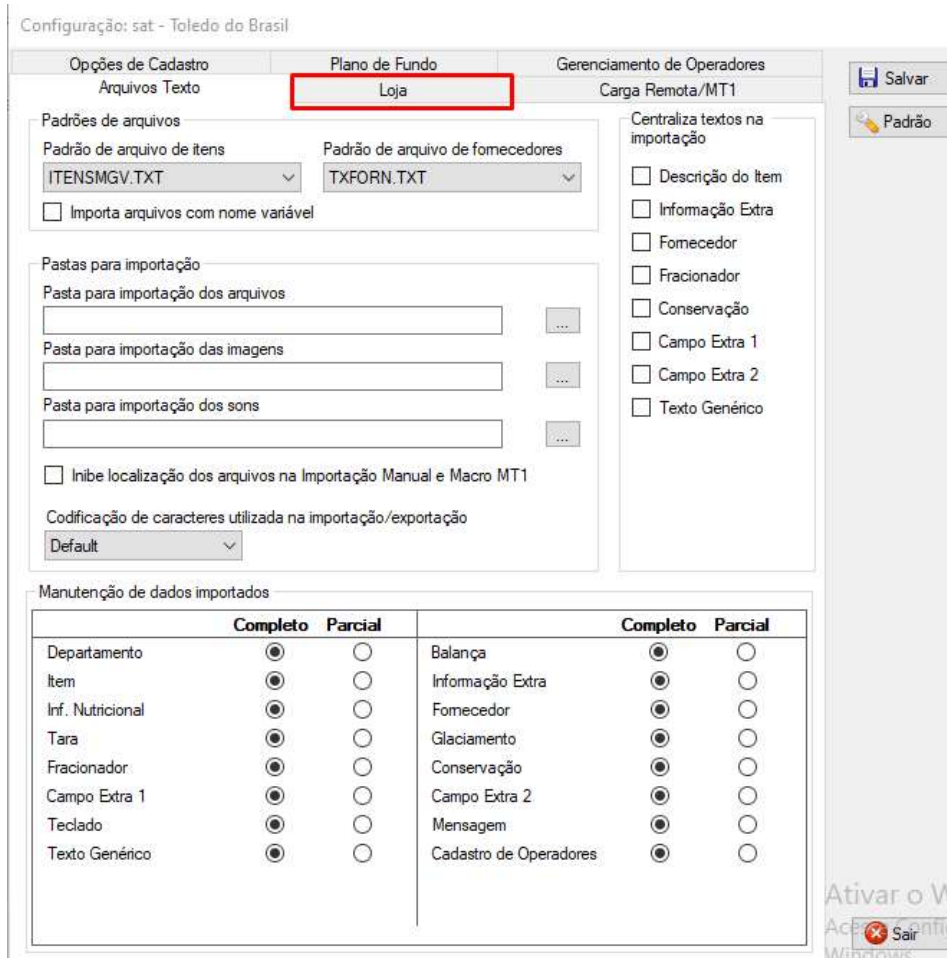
Configuração: sat - Toledo do Brasil

Opções de Cadastro | Plano de Fundo | Gerenciamento de Operadores
Arquivos Texto | Loja | Carga Remota/MT1

Salvar
Padrão

Padrões de arquivos
Padrão de arquivo de itens
ITENSMGV.TXT
Padrão de arquivo de fornecedores
TXFORN.TXT
Importa arquivos com nome variável

Pastas para importação
Pasta para importação dos arquivos
...
Pasta para importação das imagens
...
Pasta para importação dos sons
...
Inibe localização dos arquivos na Importação Manual e Macro MT1

Codificação de caracteres utilizada na importação/exportação
Default

Centraliza textos na importação
Descrição do Item
Informação Extra
Fornecedor
Fracionador
Conservação
Campo Extra 1
Campo Extra 2
Texto Genérico

Manutenção de dados importados

| | Completo | Parcial |
|---|---|---|
| Departamento | | |
| Item | | |
| Inf. Nutricional | | |
| Tara | | |
| Fracionador | | |
| Campo Extra 1 | | |
| Teclado | | |
| Texto Genérico | | |

| | Completo | Parcial |
|---|---|---|
| Balança | | |
| Informação Extra | | |
| Fornecedor | | |
| Glaciamento | | |
| Conservação | | |
| Campo Extra 2 | | |
| Mensagem | | |
| Cadastro de Operadores | | |

Ativar o W
Ace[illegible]
Windows
Sair